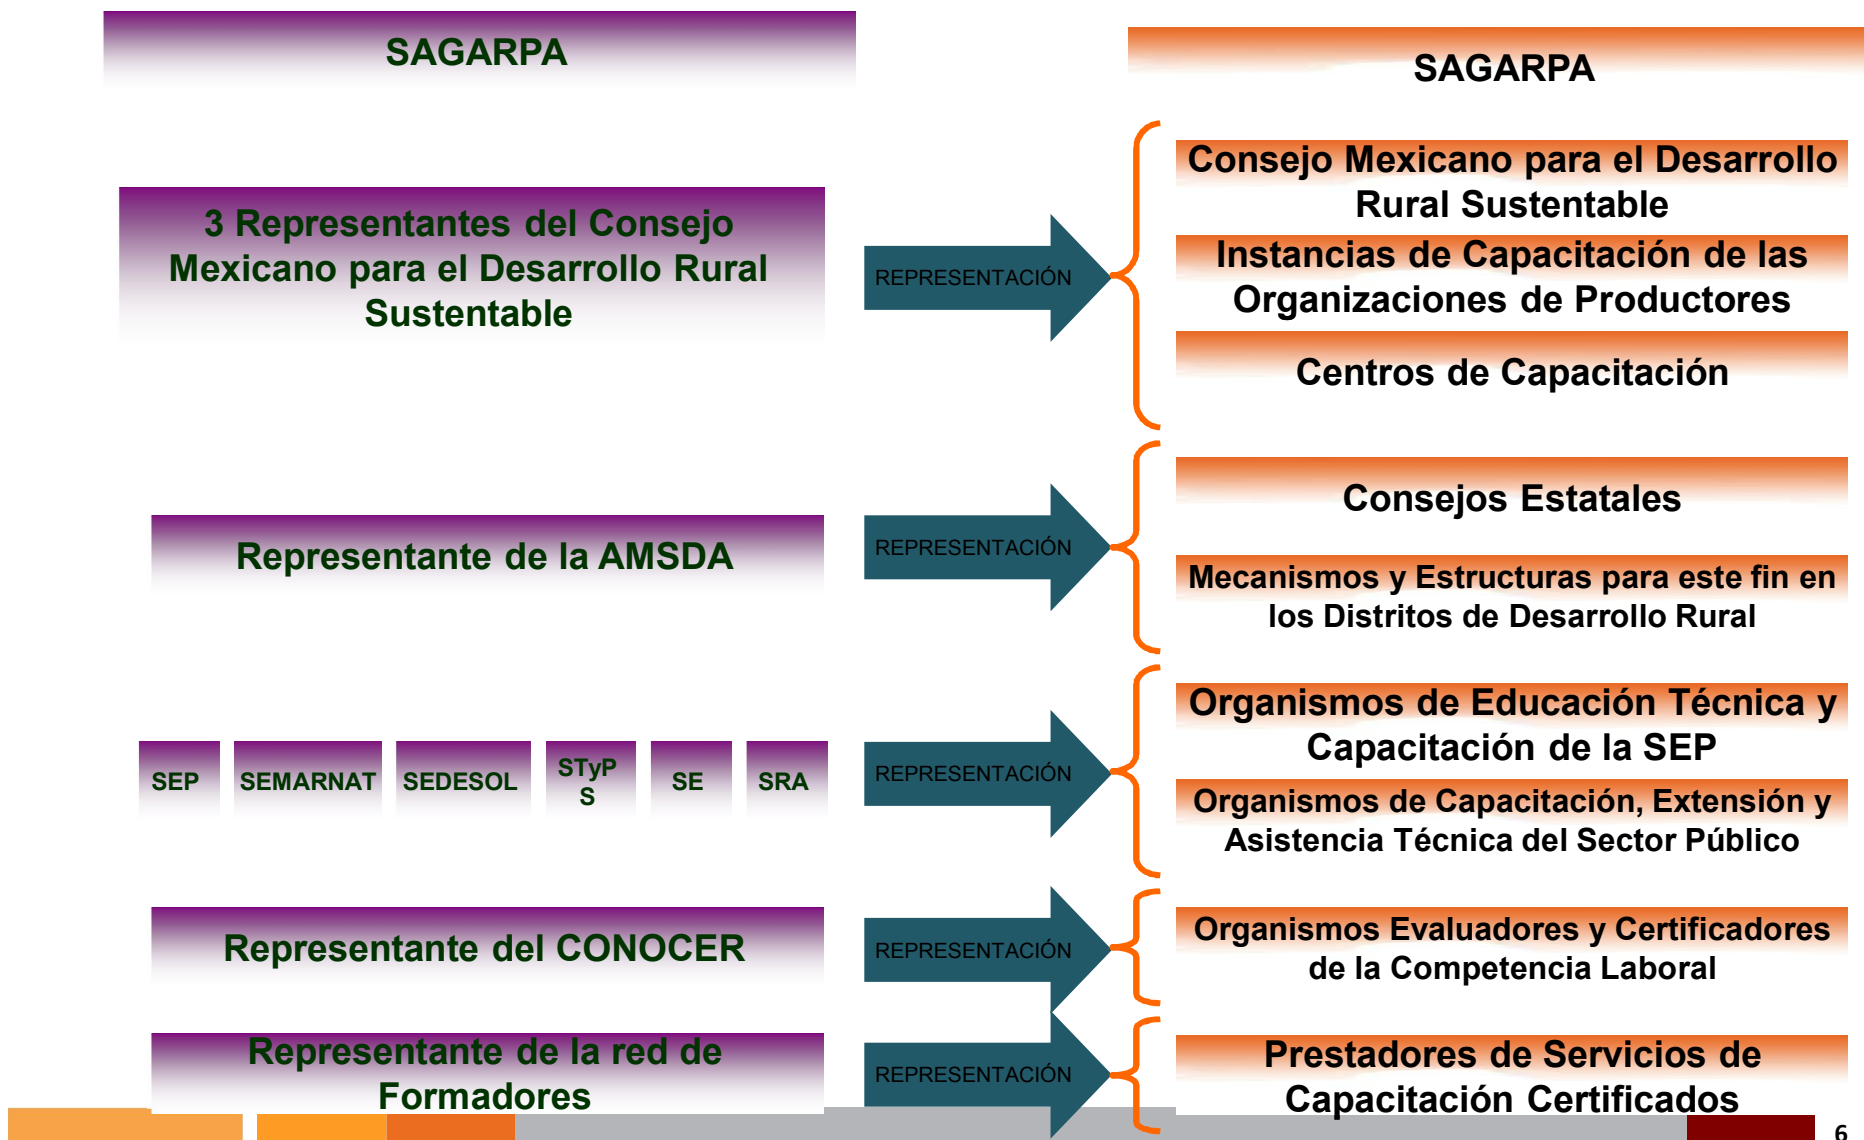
SAGARPA

SAGARPA

3 Representantes del Consejo Mexicano para el Desarrollo Rural Sustentable

REPRESENTACIÓN

Consejo Mexicano para el Desarrollo Rural Sustentable

Instancias de Capacitación de las Organizaciones de Productores

Centros de Capacitación

Representante de la AMSDA

REPRESENTACIÓN

Consejos Estatales

Mecanismos y Estructuras para este fin en los Distritos de Desarrollo Rural

SEP

SEMARNAT

SEDESOL

STyPS

SE

SRA

REPRESENTACIÓN

Organismos de Educación Técnica y Capacitación de la SEP

Organismos de Capacitación, Extensión y Asistencia Técnica del Sector Público

Representante del CONOCER

REPRESENTACIÓN

Organismos Evaluadores y Certificadores de la Competencia Laboral

Representante de la red de Formadores

REPRESENTACIÓN

Prestadores de Servicios de Capacitación Certificados

6